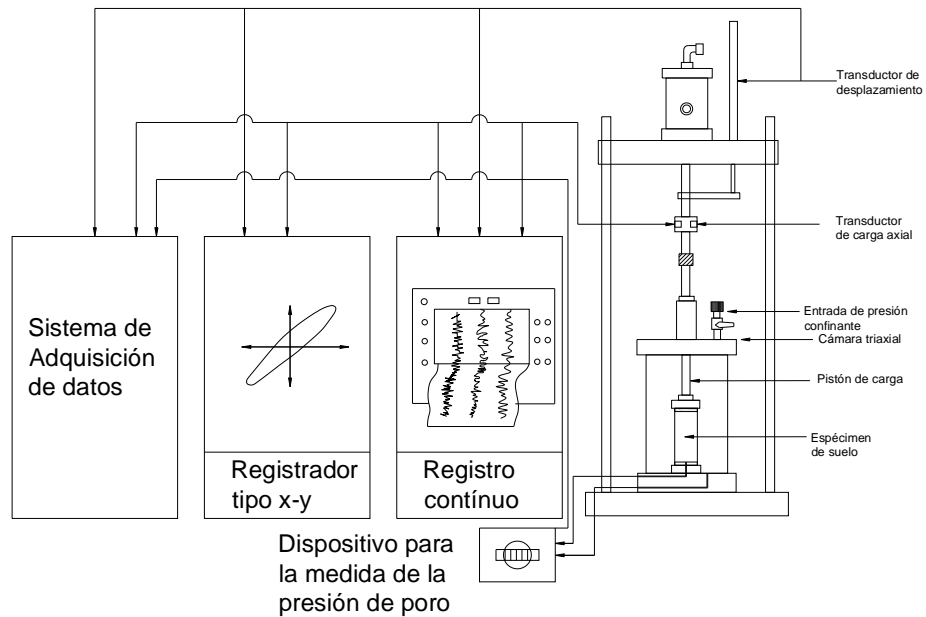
Transductor de desplazamiento

Transductor de carga axial

Entrada de presión confinante

Cámara triaxial

Pistón de carga

Espécimen de suelo

Sistema de Adquisición de datos

Registrador tipo x-y

Registro contínuo

Dispositivo para la medida de la presión de poro